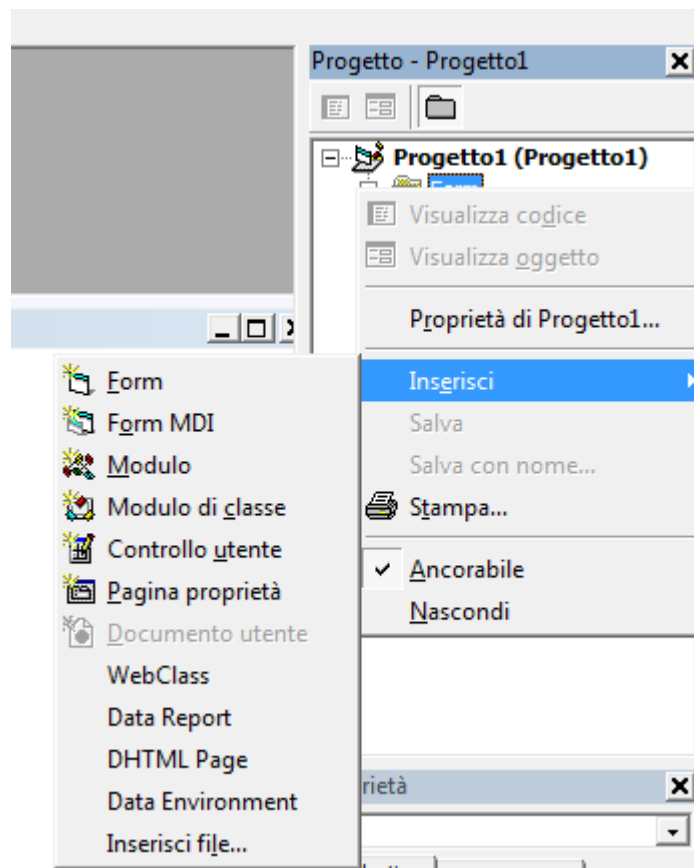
Progetto - Progetto1

Progetto1 (Progetto1)

Form

Visualizza codice

Visualizza oggetto

Proprietà di Progetto1...

Inserisci

Salva

Salva con nome...

Stampa...

Ancorabile

Nascondi

Form

Form MDI

Modulo

Modulo di classe

Controllo utente

Pagina proprietà

Documento utente

WebClass

Data Report

DHTML Page

Data Environment

Inserisci file...

rietà